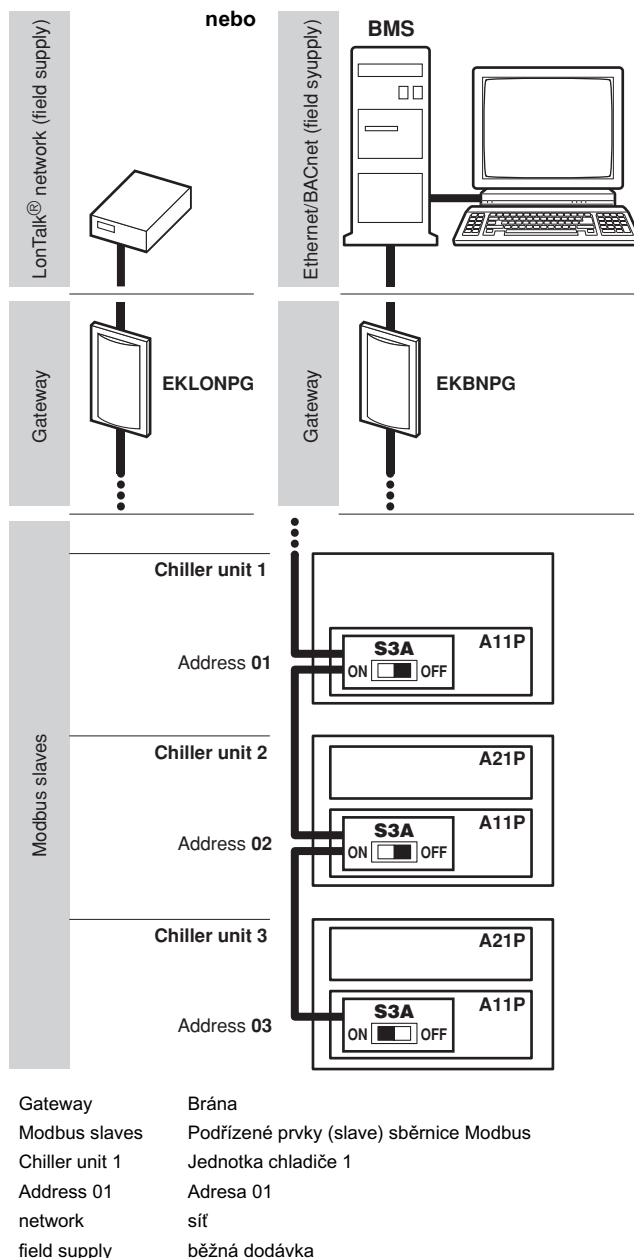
LonTalk® network (field supply)

nebo

Ethernet/BACnet (field syupply)

BMS

Gateway

EKLONPG

Gateway

EKBNPG

Modbus slaves

Chiller unit 1

Address **01**

S3A

ON OFF

A11P

Chiller unit 2

A21P

Address **02**

S3A

ON OFF

A11P

Chiller unit 3

A21P

Address **03**

S3A

ON OFF

A11P

| | |
|---|---|
| Gateway | Brána |
| Modbus slaves | Podřízené prvky (slave) sběrnice Modbus |
| Chiller unit 1 | Jednotka chladiče 1 |
| Address 01 | Adresa 01 |
| network | síť |
| field supply | běžná dodávka |